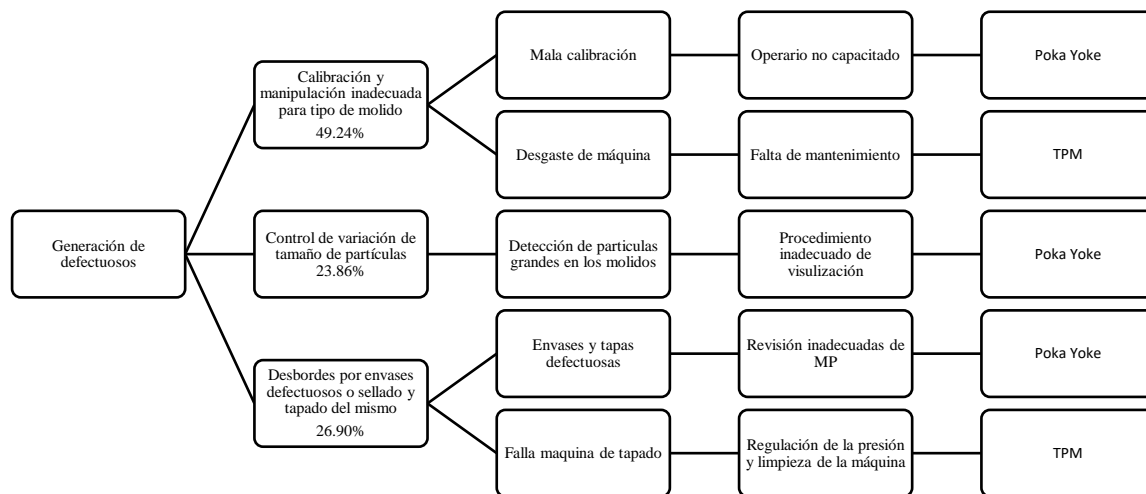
Generación de defectuosos

Calibración y manipulación inadecuada para tipo de molido
49.24%

Mala calibración

Operario no capacitado

Poka Yoke

Desgaste de máquina

Falta de mantenimiento

TPM

Control de variación de tamaño de partículas
23.86%

Detección de particulas grandes en los molidos

Procedimiento inadecuado de visulización

Poka Yoke

Desbordes por envases defectuosos o sellado y tapado del mismo
26.90%

Envases y tapas defectuosas

Revisión inadecuadas de MP

Poka Yoke

Falla maquina de tapado

Regulación de la presión y limpieza de la máquina

TPM